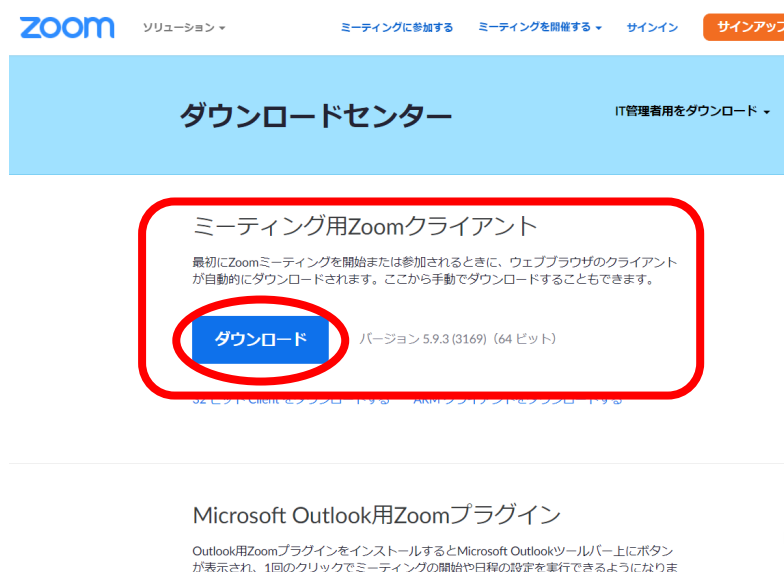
zoom

ソリューション ▾

ミーティングに参加する

ミーティングを開催する ▾

サインイン

サインアップ

ダウンロードセンター

IT管理者用をダウンロード ▾

ミーティング用Zoomクライアント

最初にZoomミーティングを開始または参加されるときに、ウェブブラウザのクライアントが自動的にダウンロードされます。ここから手動でダウンロードすることもできます。

ダウンロード

バージョン 5.9.3 (3169)（64 ビット）

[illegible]

Microsoft Outlook用Zoomプラグイン

Outlook用Zoomプラグインをインストールするとmicrosoft Outlookツールバー上にボタンが表示され、1回のクリックでミーティングの開始や日程の設定を実行できるようになりま